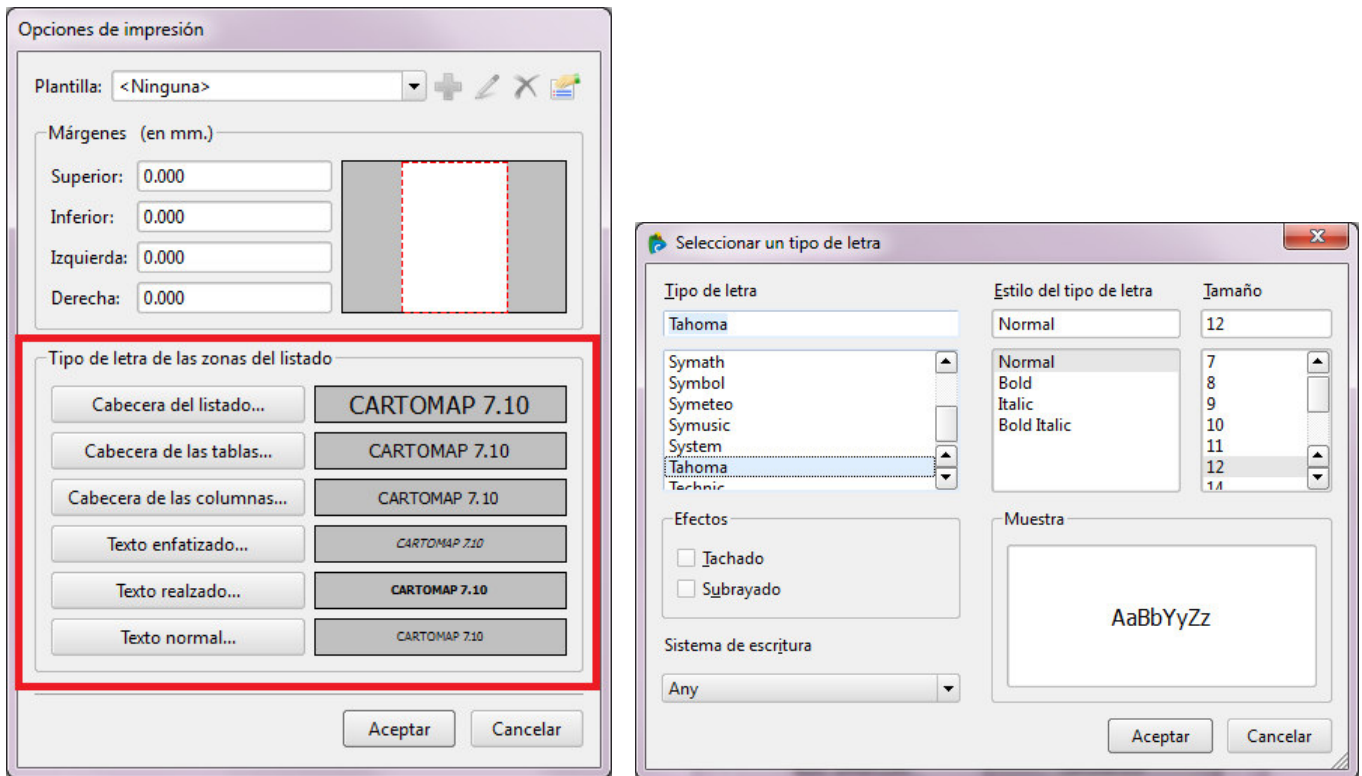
Opciones de impresión

Plantilla: <Ninguna>

Márgenes (en mm.)

Superior: 0.000
Inferior: 0.000
Izquierda: 0.000
Derecha: 0.000

Tipo de letra de las zonas del listado

Cabecera del listado... CARTOMAP 7.10
Cabecera de las tablas... CARTOMAP 7.10
Cabecera de las columnas... CARTOMAP 7.10
Texto enfatizado... CARTOMAP 7.10
Texto realzado... CARTOMAP 7.10
Texto normal... CARTOMAP 7.10

Aceptar Cancelar

Seleccionar un tipo de letra

Tipo de letra
Tahoma
Symath
Symbol
Symeteo
Symusic
System
Tahoma
Technic

Estilo del tipo de letra
Normal
Normal
Bold
Italic
Bold Italic

Tamaño
12
7
8
9
10
11
12
14

Efectos
Tachado
Subrayado

Muestra
AaBbYyZz

Sistema de escritura
Any

Aceptar Cancelar